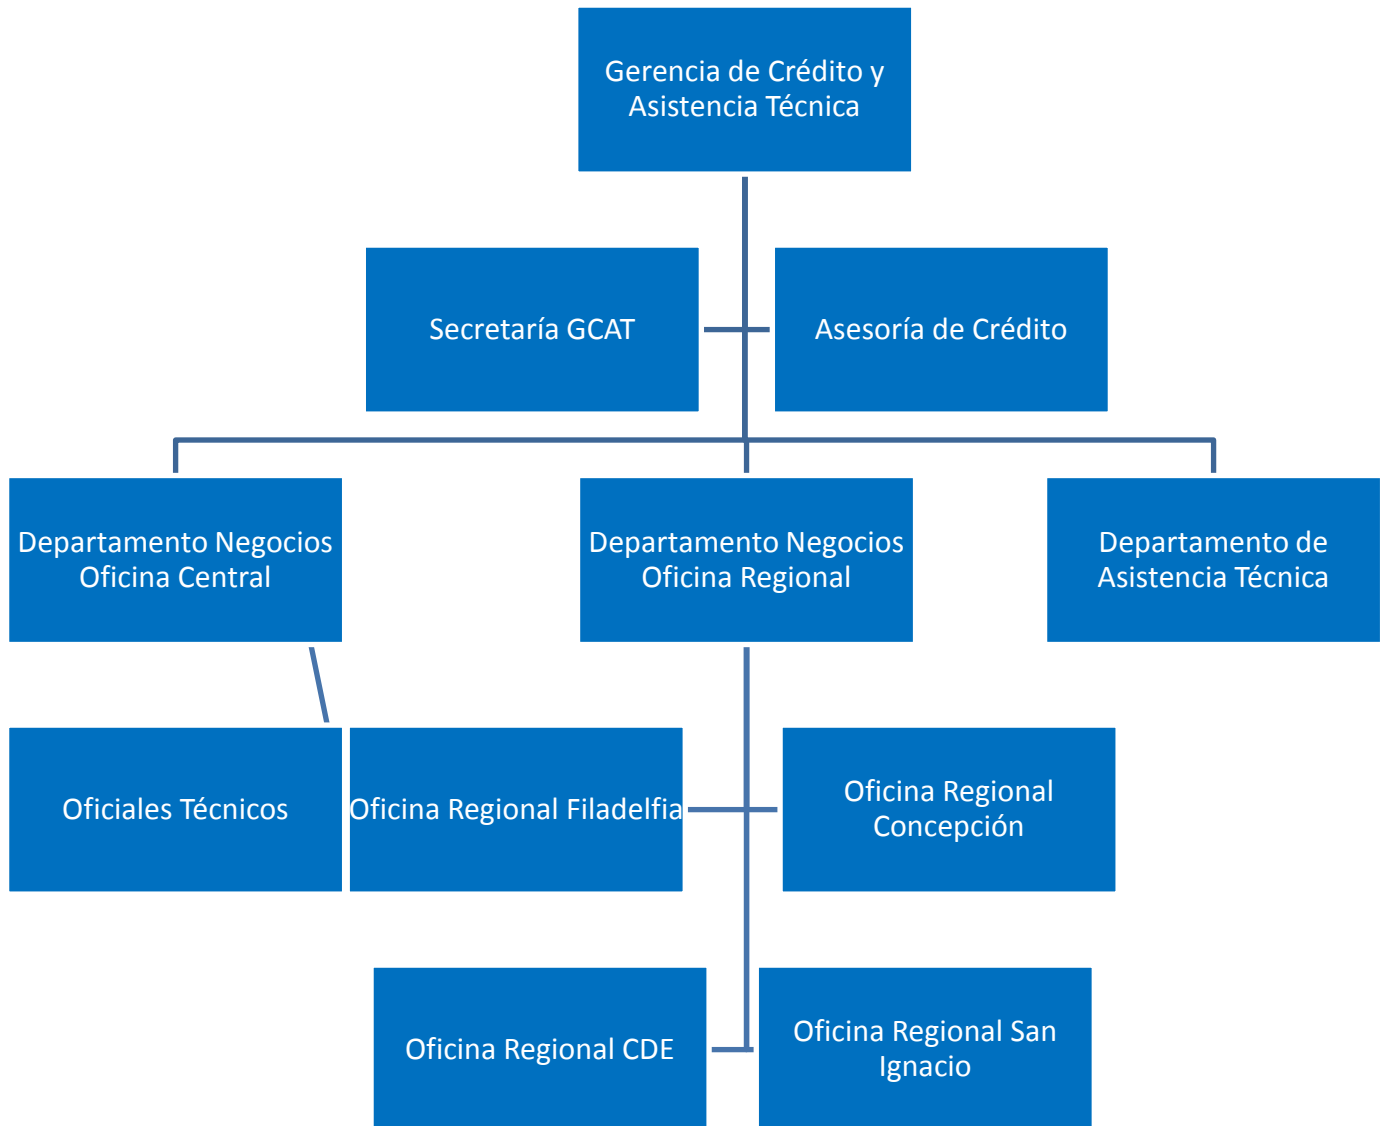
Gerencia de Crédito y Asistencia Técnica

Secretaría GCAT

Asesoría de Crédito

Departamento Negocios Oficina Central

Departamento Negocios Oficina Regional

Departamento de Asistencia Técnica

Oficiales Técnicos

Oficina Regional Filadelfia

Oficina Regional Concepción

Oficina Regional CDE

Oficina Regional San Ignacio